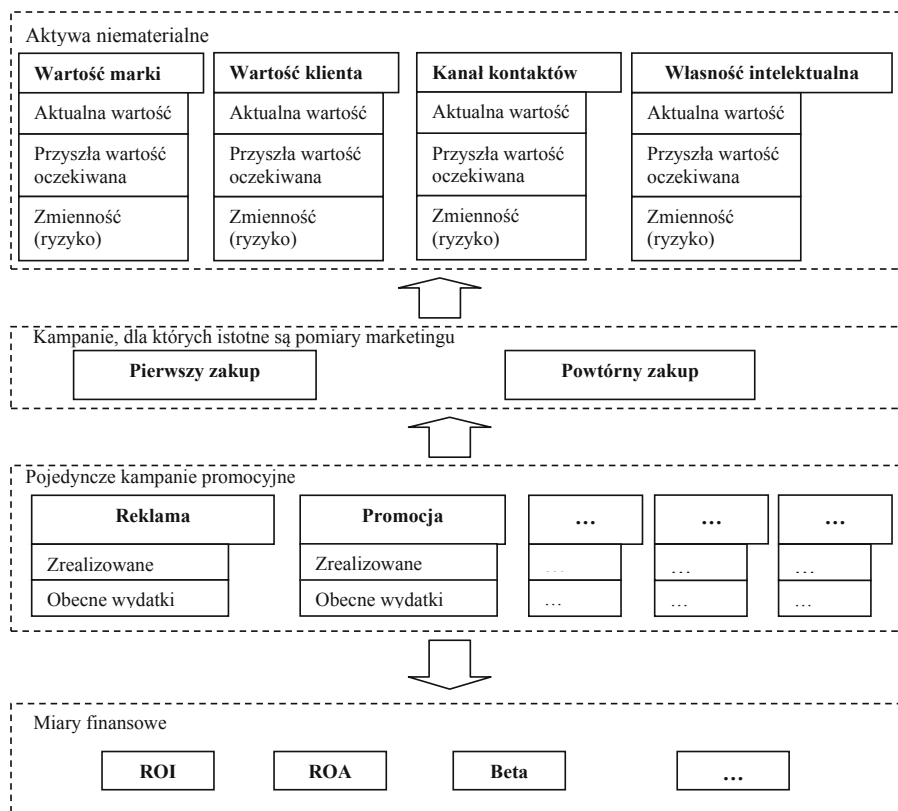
Aktywa niematerialne

Wartość marki
Aktualna wartość
Przyszła wartość oczekiwana
Zmienność (ryzyko)

Wartość klienta
Aktualna wartość
Przyszła wartość oczekiwana
Zmienność (ryzyko)

Kanał kontaktów
Aktualna wartość
Przyszła wartość oczekiwana
Zmienność (ryzyko)

Własność intelektualna
Aktualna wartość
Przyszła wartość oczekiwana
Zmienność (ryzyko)

Kampanie, dla których istotne są pomiary marketingu

Pierwszy zakup

Powtórny zakup

Pojedyncze kampanie promocyjne

Reklama
Zrealizowane
Obecne wydatki

Promocja
Zrealizowane
Obecne wydatki

…
…
…

…
…
…

…
…
…

Miary finansowe

ROI

ROA

Beta

…